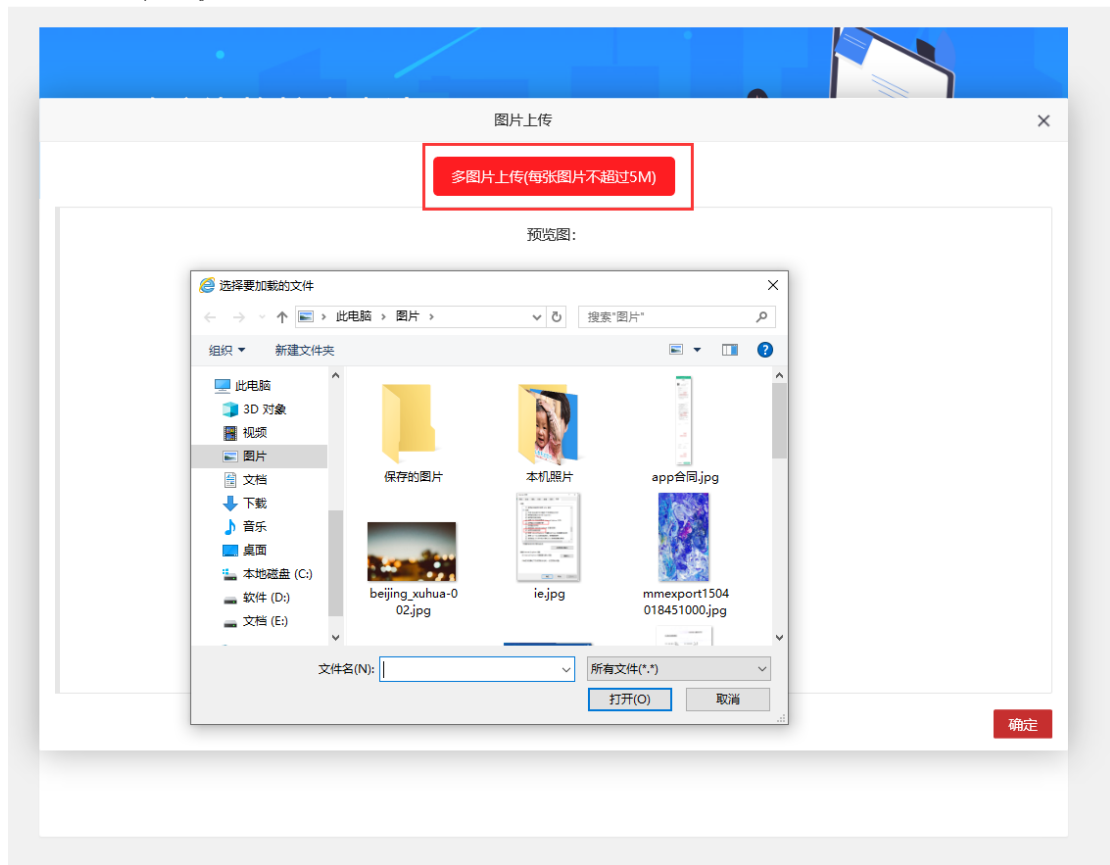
图片上传

多图片上传(每张图片不超过5M)

预览图:

选择要加载的文件

此电脑 › 图片 ›

搜索"图片"

组织 ▾ 新建文件夹

此电脑
3D 对象
视频
图片
文档
下載
音乐
桌面
本地磁盘 (C:)
软件 (D:)
文档 (E:)

保存的图片
本机照片
app合同.jpg
beijing_xuhua-002.jpg
ie.jpg
mmexport1504018451000.jpg

文件名(N):
所有文件(*.*)
打开(O)
取消

确定